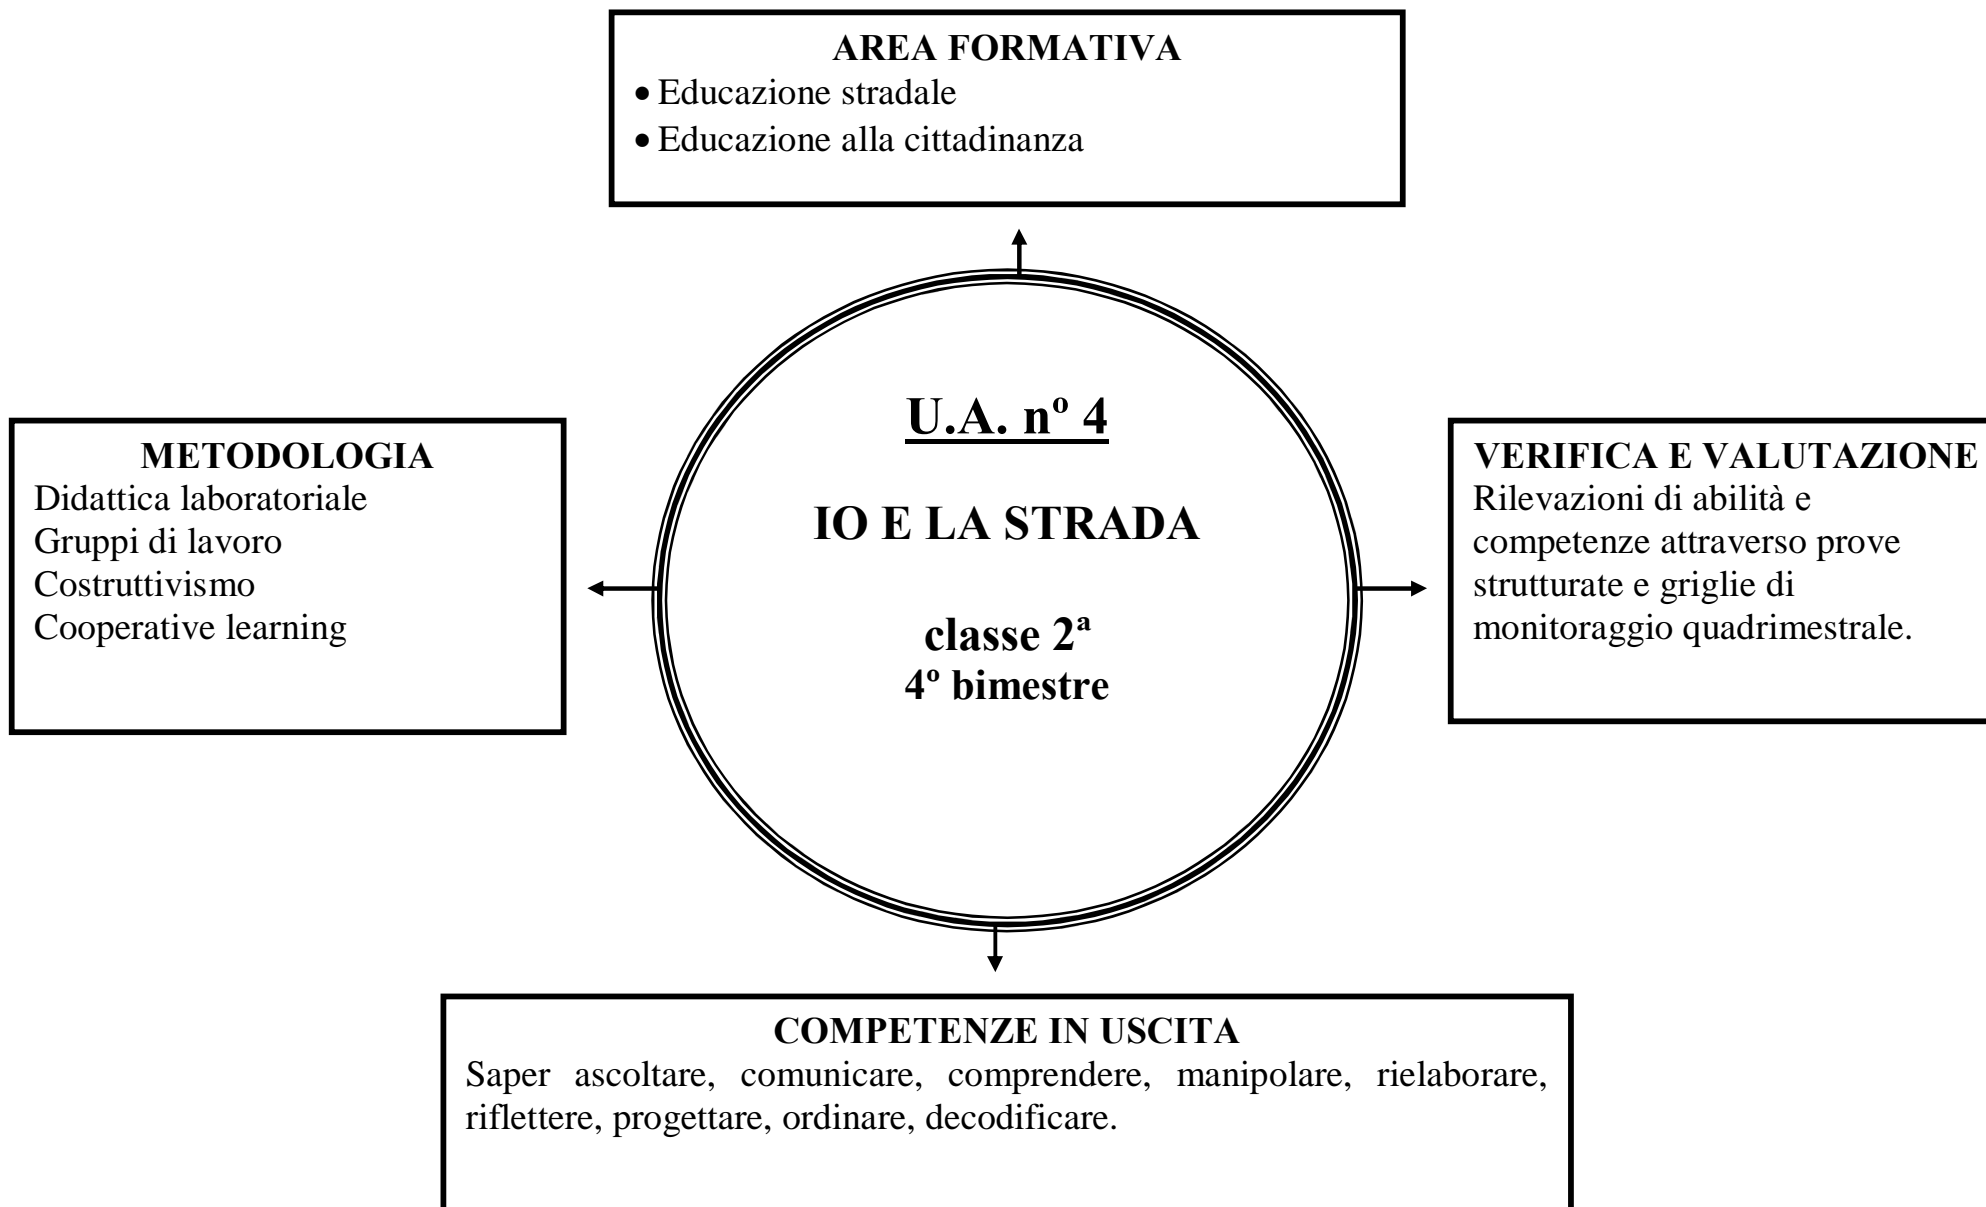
AREA FORMATIVA
- Educazione stradale
- Educazione alla cittadinanza

METODOLOGIA
Didattica laboratoriale
Gruppi di lavoro
Costruttivismo
Cooperative learning

U.A. nº 4

IO E LA STRADA

classe 2ª
4º bimestre

VERIFICA E VALUTAZIONE
Rilevazioni di abilità e competenze attraverso prove strutturate e griglie di monitoraggio quadrimestrale.

COMPETENZE IN USCITA
Saper ascoltare, comunicare, comprendere, manipolare, rielaborare, riflettere, progettare, ordinare, decodificare.